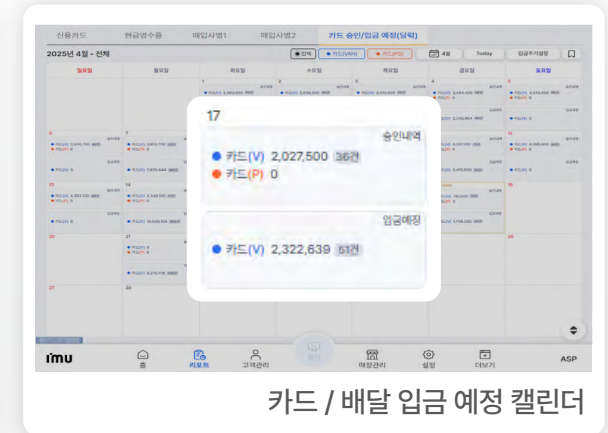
신용카드 현금영수증 매입사별1 매입사별2 카드 승인/입금 예정(달력)

2025년 4월 - 전체

전체 카드(VAN) 카드(PG) 4월 Today 입금주기설정

일요일 월요일 화요일 수요일 목요일 금요일 토요일

17

승인내역

카드(V) 2,027,500 36건

카드(P) 0

입금예정

카드(V) 2,322,639 51건

imu

홈 리포트 고객관리 매장관리 설정 더보기 ASP

카드 / 배달 입금 예정 캘린더